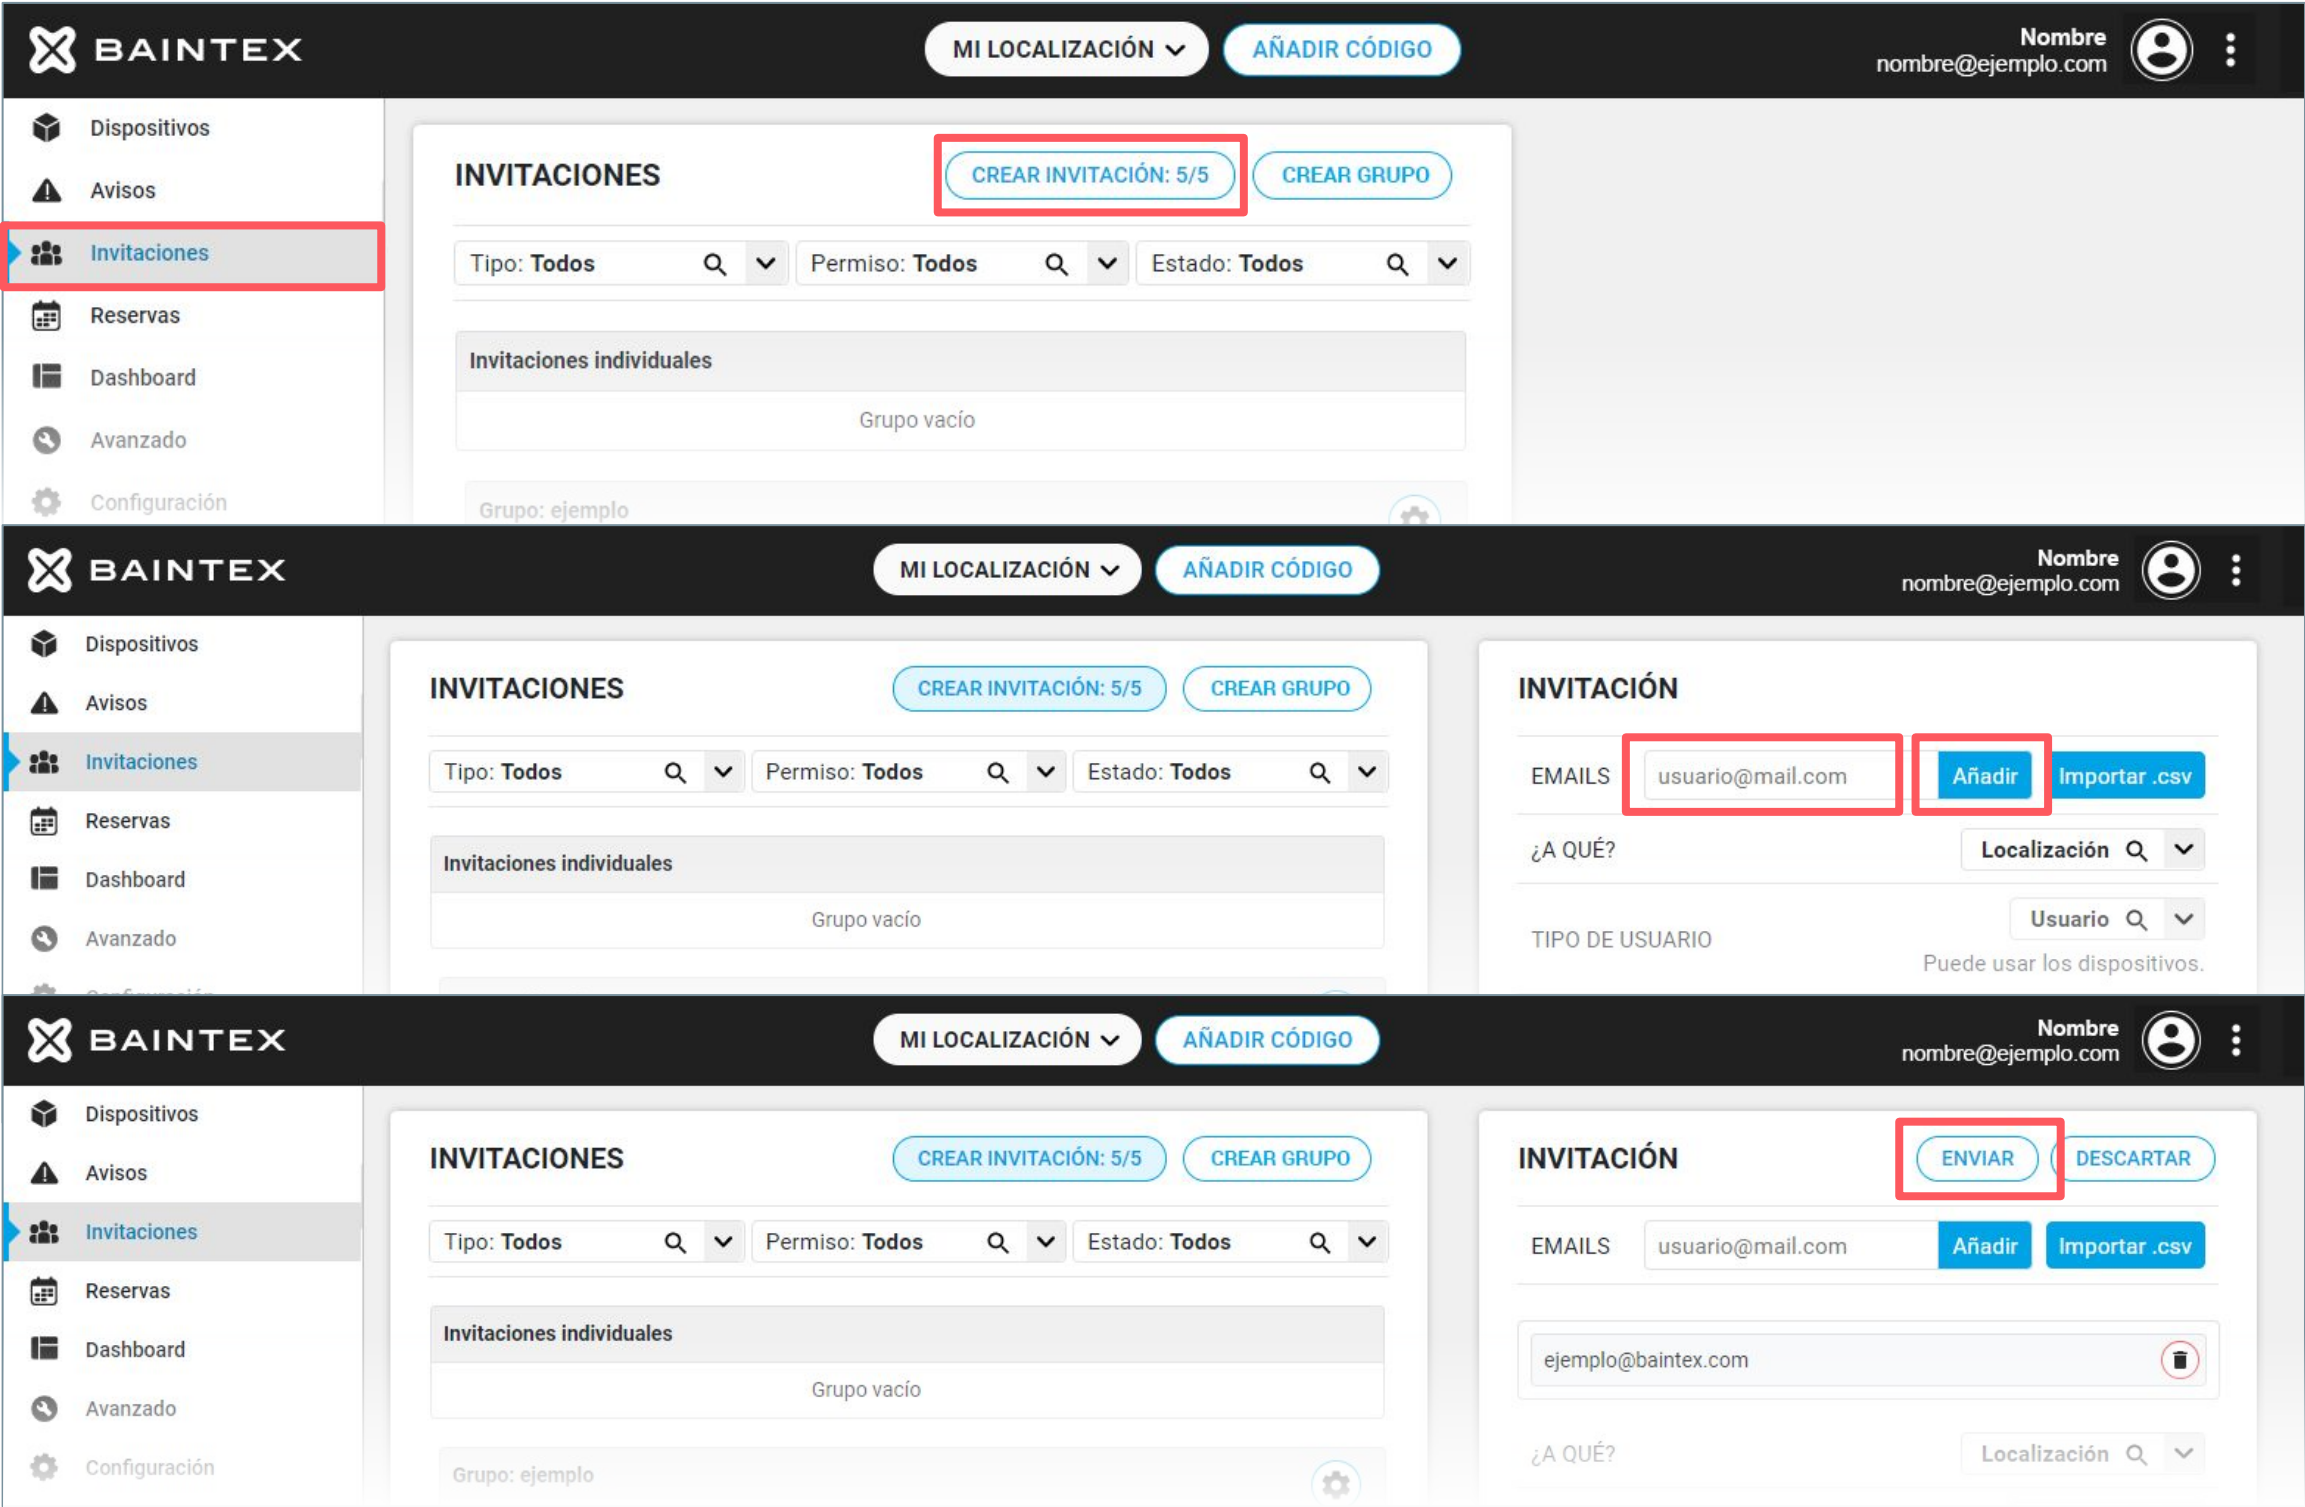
BAINTEX
MI LOCALIZACIÓN
AÑADIR CÓDIGO
Nombre
nombre@ejemplo.com

Dispositivos
Avisos
Invitaciones
Reservas
Dashboard
Avanzado
Configuración

INVITACIONES
CREAR INVITACIÓN: 5/5
CREAR GRUPO
Tipo: Todos
Permiso: Todos
Estado: Todos
Invitaciones individuales
Grupo vacío
Grupo: ejemplo

BAINTEX
MI LOCALIZACIÓN
AÑADIR CÓDIGO
Nombre
nombre@ejemplo.com

Dispositivos
Avisos
Invitaciones
Reservas
Dashboard
Avanzado

INVITACIONES
CREAR INVITACIÓN: 5/5
CREAR GRUPO
Tipo: Todos
Permiso: Todos
Estado: Todos
Invitaciones individuales
Grupo vacío

INVITACIÓN
EMAILS
usuario@mail.com
Añadir
Importar .csv
¿A QUÉ?
Localización
TIPO DE USUARIO
Usuario
Puede usar los dispositivos.

BAINTEX
MI LOCALIZACIÓN
AÑADIR CÓDIGO
Nombre
nombre@ejemplo.com

Dispositivos
Avisos
Invitaciones
Reservas
Dashboard
Avanzado
Configuración

INVITACIONES
CREAR INVITACIÓN: 5/5
CREAR GRUPO
Tipo: Todos
Permiso: Todos
Estado: Todos
Invitaciones individuales
Grupo vacío
Grupo: ejemplo

INVITACIÓN
ENVIAR
DESCARTAR
EMAILS
usuario@mail.com
Añadir
Importar .csv
ejemplo@baintex.com
¿A QUÉ?
Localización